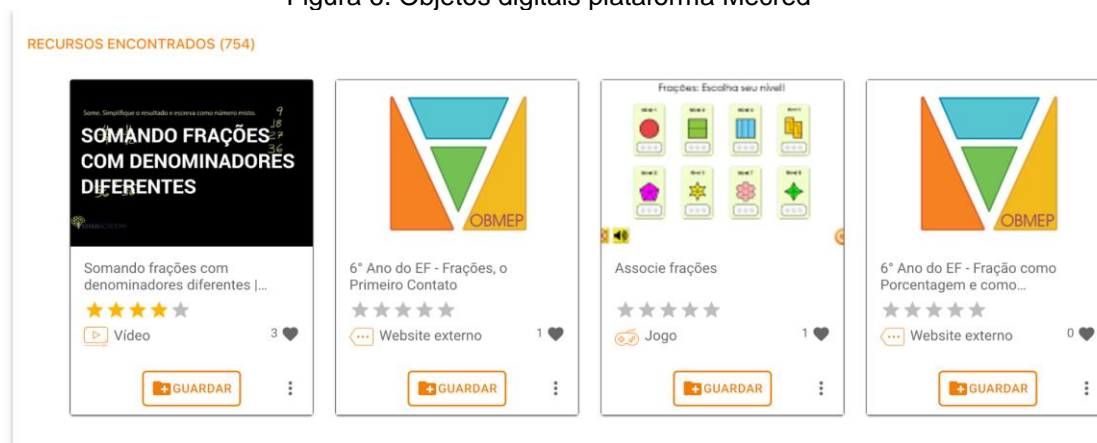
Figura 6: Objetos digitais plataforma Mecred

RECURSOS ENCONTRADOS (754)

Some. Simplifique o resultado e escreva como número misto.

SOMANDO FRAÇÕES COM DENOMINADORES DIFERENTES

Somando frações com denominadores diferentes |...

Vídeo 3

OBMEP

6° Ano do EF - Frações, o Primeiro Contato

Website externo 1

Frações: Escolha seu nível!

Associe frações

Jogo 1

OBMEP

6° Ano do EF - Fração como Porcentagem e como...

Website externo 0

GUARDAR

GUARDAR

GUARDAR

GUARDAR